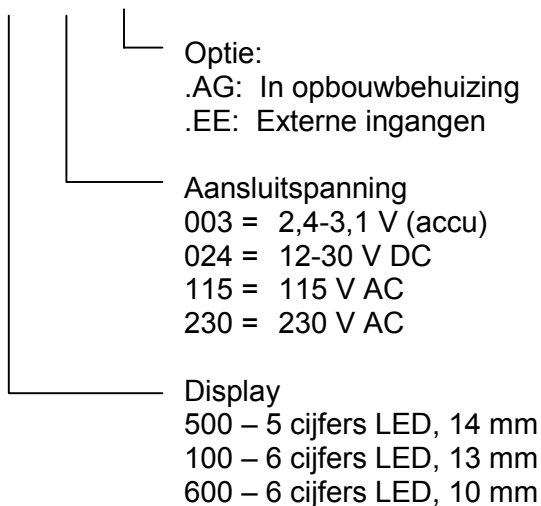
Optie:
.AG: In opbouwbehuizing
.EE: Externe ingangen

Aansluitspanning
003 = 2,4-3,1 V (accu)
024 = 12-30 V DC
115 = 115 V AC
230 = 230 V AC

Display
500 – 5 cijfers LED, 14 mm
100 – 6 cijfers LED, 13 mm
600 – 6 cijfers LED, 10 mm